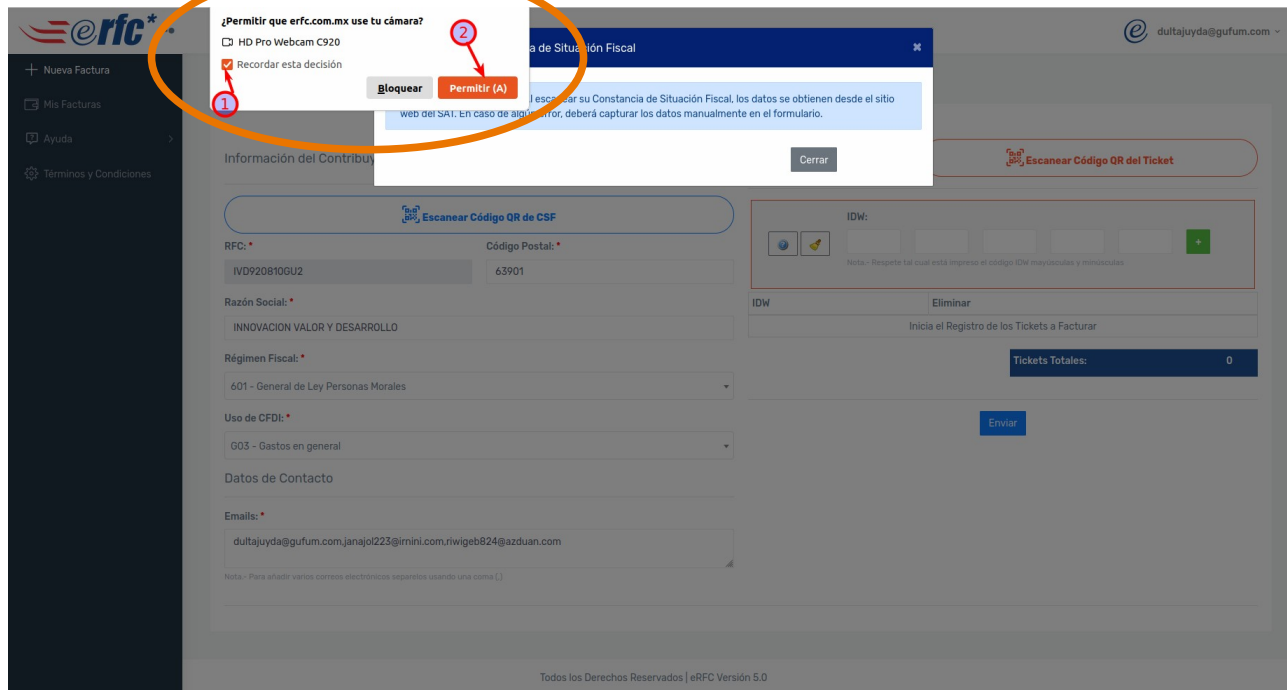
erfc*

¿Permitir que erfc.com.mx use tu cámara?
HD Pro Webcam C920
Recordar esta decisión
Bloquear
Permitir (A)
1
2

dultajuyda@gufum.com

Nueva Factura
Mis Facturas
Ayuda
Términos y Condiciones

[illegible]a de Situación Fiscal
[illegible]l escanear su Constancia de Situación Fiscal, los datos se obtienen desde el sitio web del SAT. En caso de alg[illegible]rror, deberá capturar los datos manualmente en el formulario.
Cerrar

Información del Contribuy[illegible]
Escanear Código QR del Ticket
Escanear Código QR de CSF
RFC: *
IVD920810GU2
Código Postal: *
63901
Razón Social: *
INNOVACION VALOR Y DESARROLLO
Régimen Fiscal: *
601 - General de Ley Personas Morales
Uso de CFDI: *
G03 - Gastos en general
Datos de Contacto
Emails: *
dultajuyda@gufum.com,janajol223@irnini.com,riwigeb824@azduan.com
Nota:- Para añadir varios correos electrónicos separarlos usando una coma (,)

IDW:
Nota:- Respete tal cual está impreso el código IDW mayúsculas y minúsculas

| IDW | Eliminar |
|---|---|
| Inicia el Registro de los Tickets a Facturar | |

Tickets Totales: 0
Enviar

Todos los Derechos Reservados | eRFC Versión 5.0